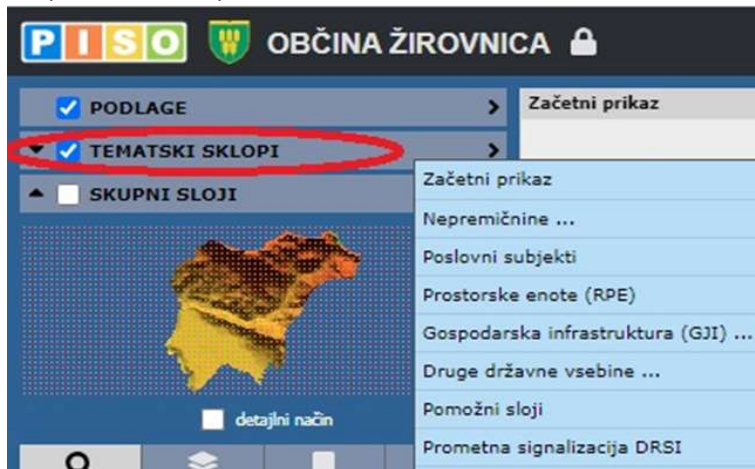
PISO OBČINA ŽIROVNICA

PODLAGE

TEMATSKI SKLOPI

SKUPNI SLOJI

Začetni prikaz

Začetni prikaz

Nepremičnine ...

Poslovni subjekti

Prostorske enote (RPE)

Gospodarska infrastruktura (GJI) ...

Druge državne vsebine ...

Pomožni sloji

Prometna signalizacija DRSI

detajlni način